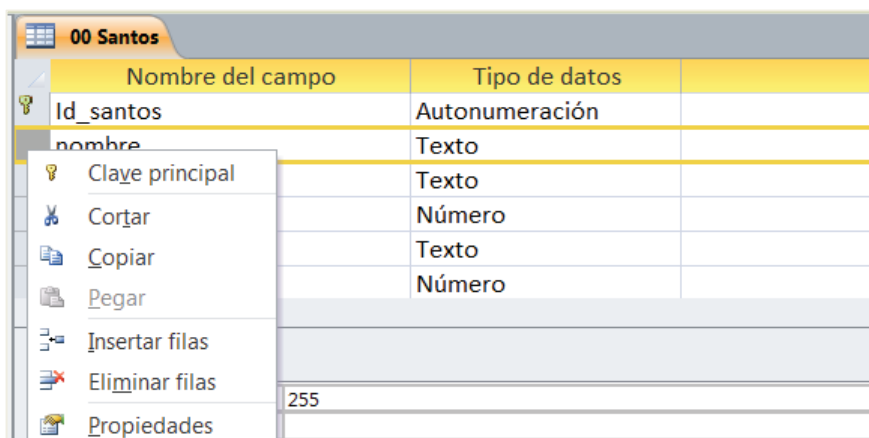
00 Santos

| Nombre del campo | Tipo de datos |
|---|---|
| Id_santos | Autonumeración |
| nombre | Texto |
| | Texto |
| | Número |
| | Texto |
| | Número |

Clave principal
Cortar
Copiar
Pegar
Insertar filas
Eliminar filas
Propiedades

255